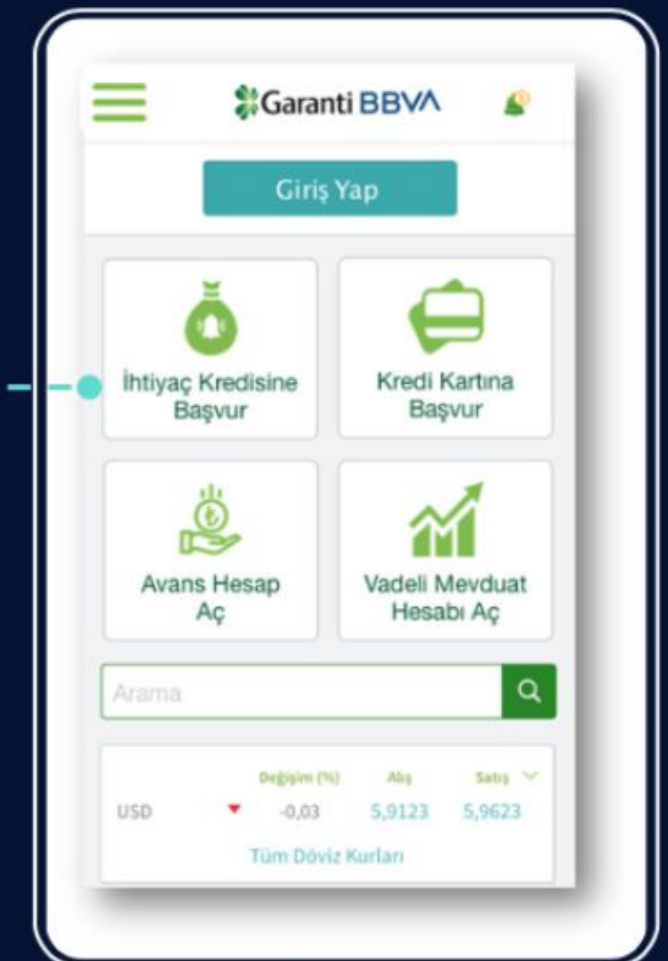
Garanti BBVA

Giriş Yap

İhtiyaç Kredisine Başvur

Kredi Kartına Başvur

Avans Hesap Aç

Vadeli Mevduat Hesabı Aç

Arama

| | Değişim (%) | Alış | Satış |
|---|---|---|---|
| USD | -0,03 | 5,9123 | 5,9623 |

Tüm Döviz Kurları